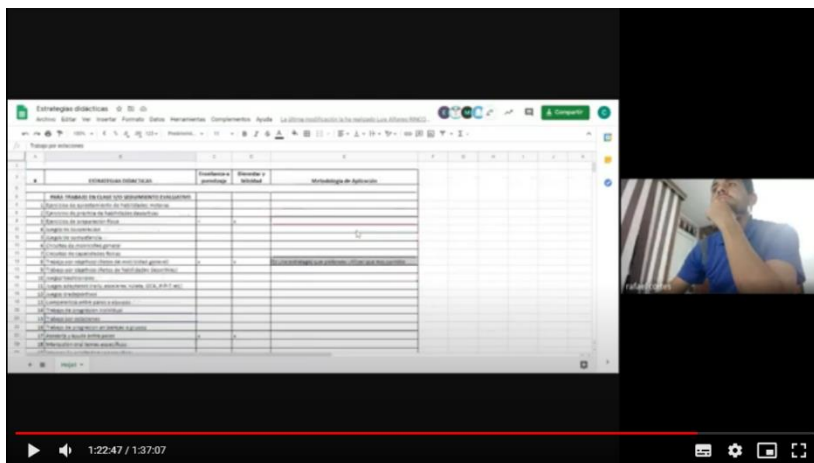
Estrategias didácticas

Archivo Editar Ver Insertar Formato Datos Herramientas Complementos Ayuda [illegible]

Compartir

Trabajo por estaciones

| # | ESTRATEGIAS DIDÁCTICAS | Creatividad y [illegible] | Divertidas y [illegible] | Metodología de Aplicación |
|---|---|---|---|---|
| | PARA TRABAJO EN CLASE (CON SEGUIMIENTO EVALUATIVO) | | | |
| 1 | Ejercicios de acondicionamiento de habilidades motoras | | | |
| 2 | Ejercicios de práctica de habilidades deportivas | | | |
| 3 | Ejercicios de preparación física | | | |
| 4 | Juegos de locomoción | | | |
| 5 | Juegos de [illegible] | | | |
| 6 | Circuitos de movimiento general | | | |
| 7 | Circuitos de capacidades físicas | | | |
| 8 | Trabajo por objetivos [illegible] | | | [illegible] |
| 9 | Trabajo por objetivos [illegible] | | | |
| 10 | Juegos tradicionales | | | |
| 11 | Juegos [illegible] | | | |
| 12 | Juegos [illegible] | | | |
| 13 | Competencias entre pares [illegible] | | | |
| 14 | Trabajo por progresión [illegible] | | | |
| 15 | Trabajo por estaciones | | | |
| 16 | Trabajo de progresión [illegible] | | | |
| 17 | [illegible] | | | |
| 18 | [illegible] | | | |

Hoja1

rafael cortes

1:22:47 / 1:37:07